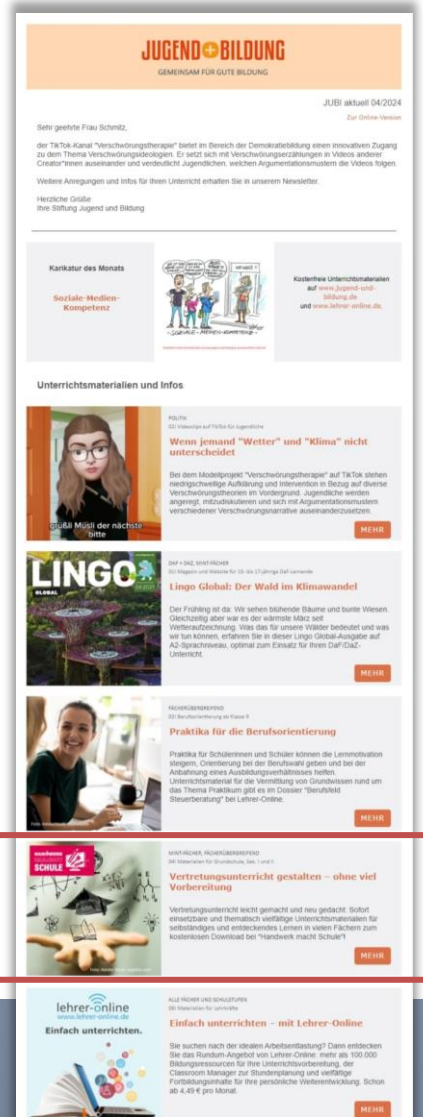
JUGEND+BILDUNG
GEMEINSAM FÜR GUTE BILDUNG

JUBI aktuell 04/2024

Zur Online-Version

Sehr geehrte Frau Schmitz,

der TikTok-Kanal "Verschwörungstherapie" bietet im Bereich der Demokratiebildung einen innovativen Zugang zu dem Thema Verschwörungsideologien. Er setzt sich mit Verschwörungserzählungen in Videos anderer Creator*innen auseinander und verdeutlicht Jugendlichen, welchen Argumentationsmustern die Videos folgen.

Weitere Anregungen und Infos für Ihren Unterricht erhalten Sie in unserem Newsletter.

Herzliche Grüße
Ihre Stiftung Jugend und Bildung

Karikatur des Monats

Soziale-Medien-Kompetenz

Kostenfreie Unterrichtsmaterialien auf www.jugend-und-bildung.de und www.lehrer-online.de.

Unterrichtsmaterialien und Infos

POLITIK
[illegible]

Wenn jemand "Wetter" und "Klima" nicht unterscheidet

Bei dem Modellprojekt "Verschwörungstherapie" auf TikTok stehen niedrigschwellige Aufklärung und Intervention in Bezug auf diverse Verschwörungstheorien im Vordergrund. Jugendliche werden angeregt, mitzudiskutieren und sich mit Argumentationsmustern verschiedener Verschwörungsnarrative auseinanderzusetzen.

grüßt Müsli der nächste bitte

MEHR

LINGO GLOBAL

DAF + DAZ, MINT-FÄCHER
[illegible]

Lingo Global: Der Wald im Klimawandel

Der Frühling ist da: Wir sehen blühende Bäume und bunte Wiesen. Gleichzeitig aber war es der wärmste März seit Wetteraufzeichnung. Was das für unsere Wälder bedeutet und was wir tun können, erfahren Sie in dieser Lingo Global-Ausgabe auf A2-Sprachniveau, optimal zum Einsatz für Ihren DaF/DaZ-Unterricht.

MEHR

FÄCHERÜBERGREIFEND
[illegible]

Praktika für die Berufsorientierung

Praktika für Schülerinnen und Schüler können die Lernmotivation steigern, Orientierung bei der Berufswahl geben und bei der Anbahnung eines Ausbildungsverhältnisses helfen. Unterrichtsmaterial für die Vermittlung von Grundwissen rund um das Thema Praktikum gibt es im Dossier "Berufsfeld Steuerberatung" bei Lehrer-Online.

MEHR

SCHULE

MINT-FÄCHER, FÄCHERÜBERGREIFEND
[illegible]

Vertretungsunterricht gestalten – ohne viel Vorbereitung

Vertretungsunterricht leicht gemacht und neu gedacht: Sofort einsetzbare und thematisch vielfältige Unterrichtsmaterialien für selbstständiges und entdeckendes Lernen in vielen Fächern zum kostenlosen Download bei "Handwerk macht Schule"!

MEHR

lehrer-online
www.lehrer-online.de
Einfach unterrichten.

ALLE FÄCHER UND SCHULSTUFEN
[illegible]

Einfach unterrichten – mit Lehrer-Online

Sie suchen nach der idealen Arbeitsentlastung? Dann entdecken Sie das Rundum-Angebot von Lehrer-Online: mehr als 100.000 Bildungsressourcen für Ihre Unterrichtsvorbereitung, der Classroom Manager zur Stundenplanung und vielfältige Fortbildungsinhalte für Ihre persönliche Weiterentwicklung. Schon ab 4,49 € pro Monat.

MEHR